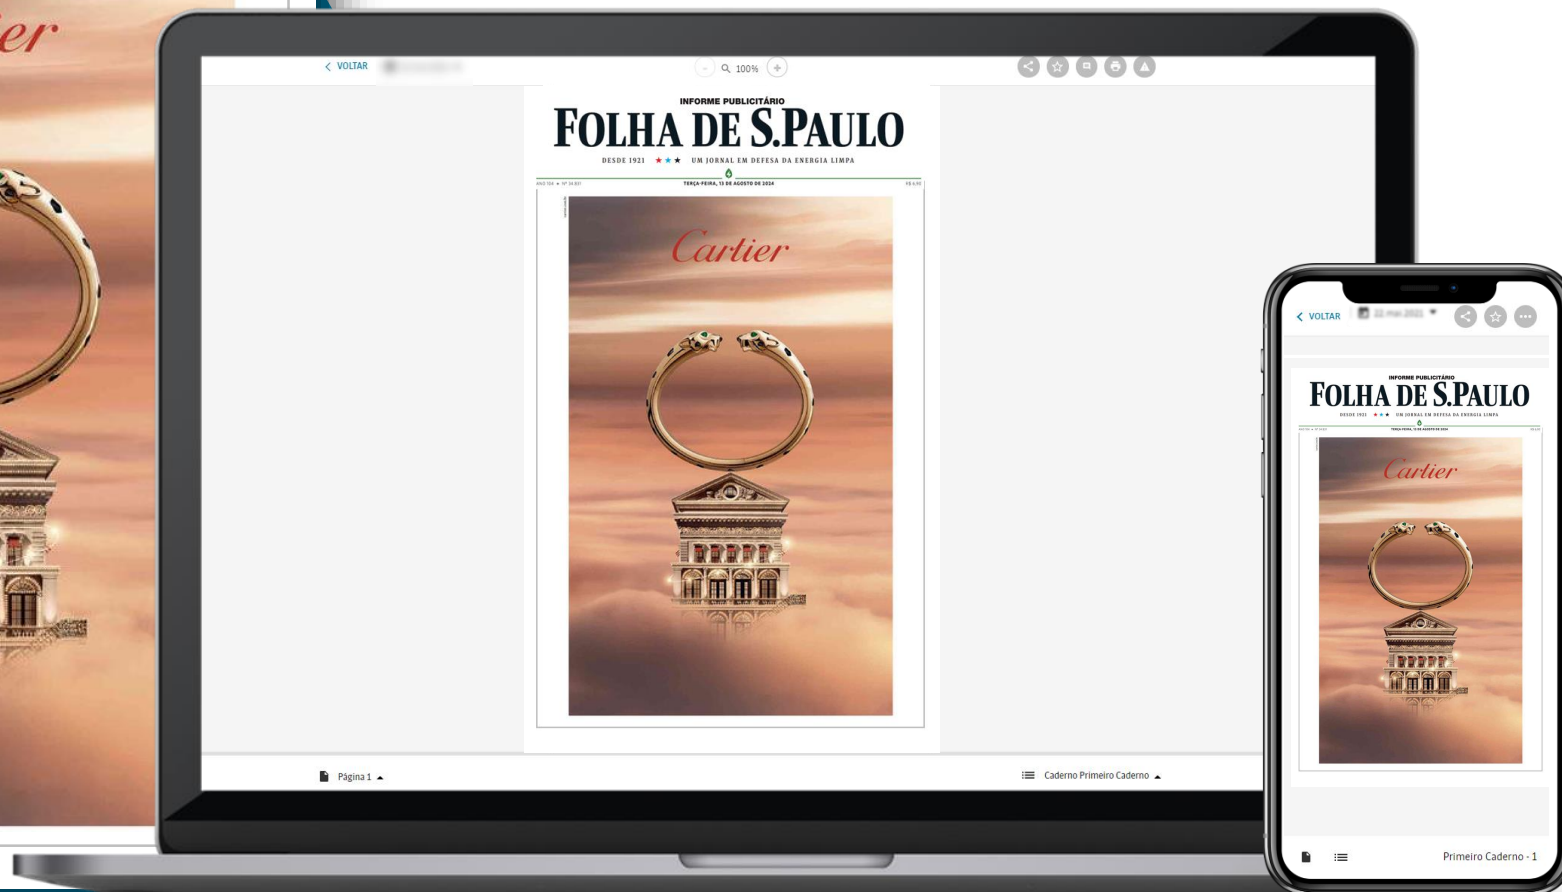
er

< VOLTAR

100%

INFORME PUBLICITÁRIO
FOLHA DE S.PAULO
DESDE 1921 ★★★ UM JORNAL EM DEFESA DA ENERGIA LIMPA

ANO 104 ★ Nº 34.831 TERÇA-FEIRA, 13 DE AGOSTO DE 2024 R$ 6,90

Cartier

Página 1

Caderno Primeiro Caderno

< VOLTAR

INFORME PUBLICITÁRIO
FOLHA DE S.PAULO
DESDE 1921 ★★★ UM JORNAL EM DEFESA DA ENERGIA LIMPA

TERÇA-FEIRA, 13 DE AGOSTO DE 2024

Cartier

Primeiro Caderno - 1